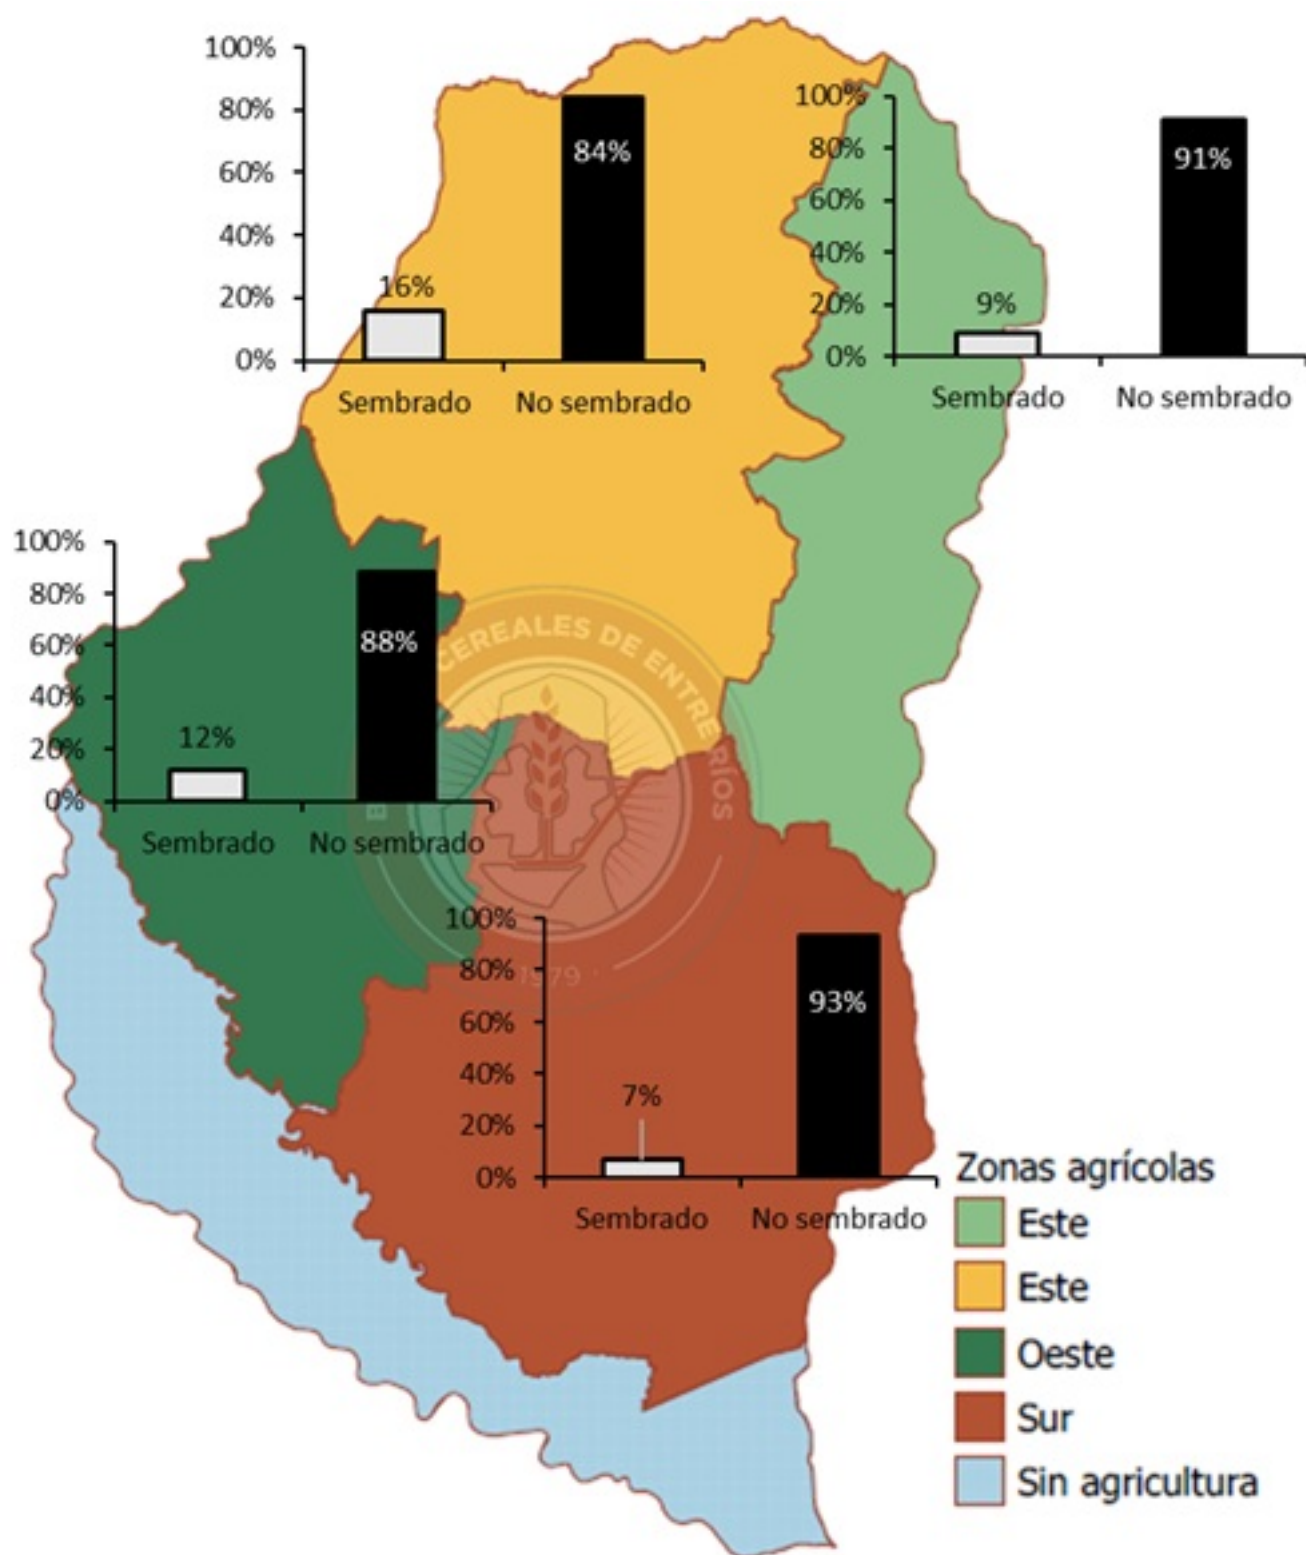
100%
80%
60%
40%
20%
0%
16%
84%
Sembrado
No sembrado

100%
80%
60%
40%
20%
0%
9%
91%
Sembrado
No sembrado

100%
80%
60%
40%
20%
0%
12%
88%
Sembrado
No sembrado

CEREALES DE ENTRE RÍOS
1979

100%
80%
60%
40%
20%
0%
7%
93%
Sembrado
No sembrado

Zonas agrícolas
Este
Este
Oeste
Sur
Sin agricultura